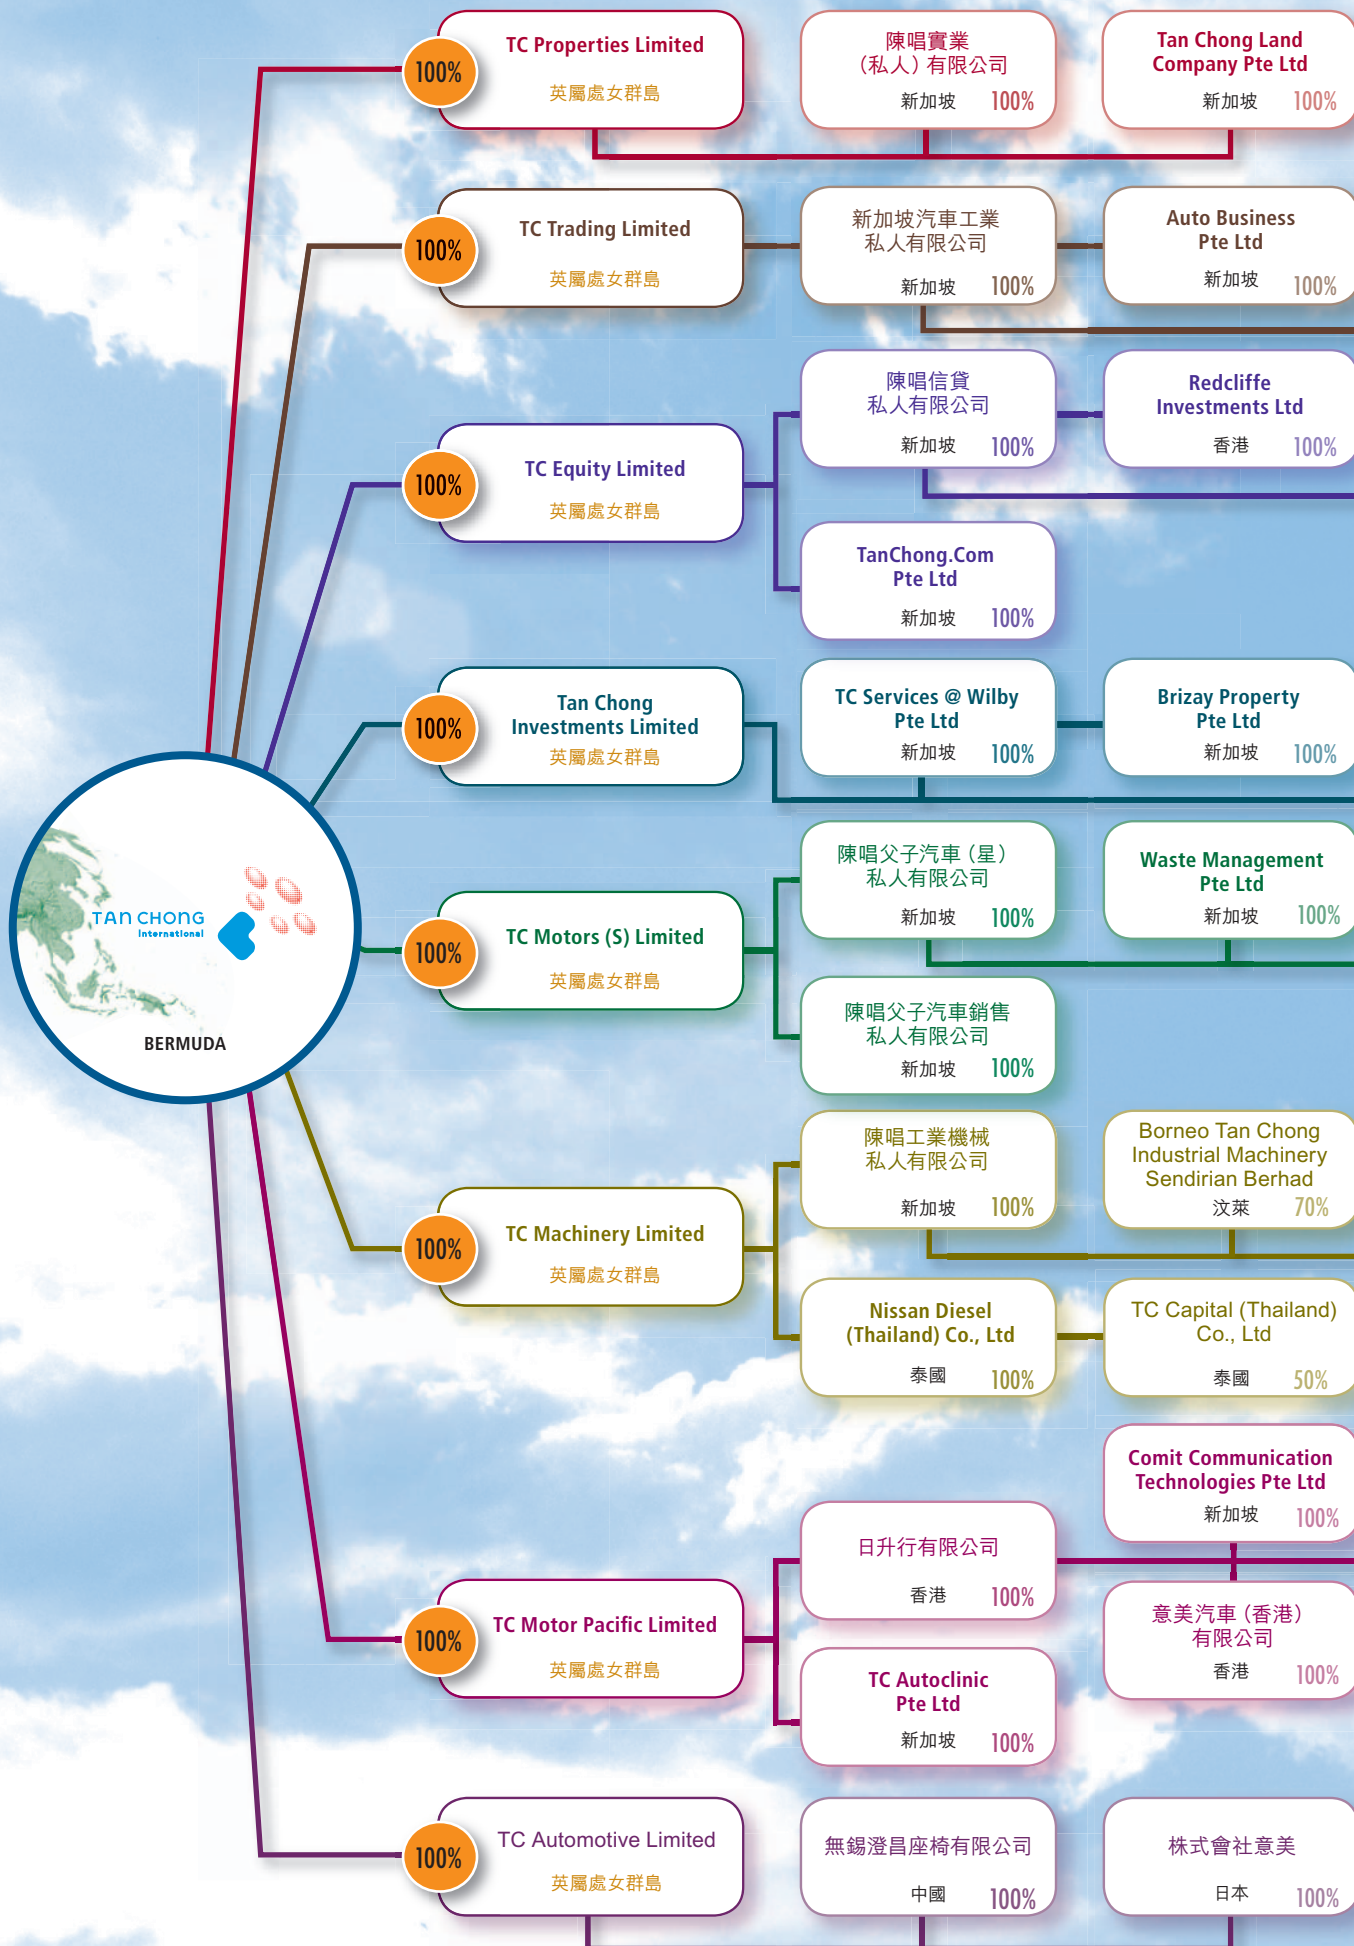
TAN CHONG International

BERMUDA

100%
TC Properties Limited
英屬處女群島

陳唱實業（私人）有限公司
新加坡 100%

Tan Chong Land Company Pte Ltd
新加坡 100%

100%
TC Trading Limited
英屬處女群島

新加坡汽車工業私人有限公司
新加坡 100%

Auto Business Pte Ltd
新加坡 100%

100%
TC Equity Limited
英屬處女群島

陳唱信貸私人有限公司
新加坡 100%

Redcliffe Investments Ltd
香港 100%

TanChong.Com Pte Ltd
新加坡 100%

100%
Tan Chong Investments Limited
英屬處女群島

TC Services @ Wilby Pte Ltd
新加坡 100%

Brizay Property Pte Ltd
新加坡 100%

100%
TC Motors (S) Limited
英屬處女群島

陳唱父子汽車（星）私人有限公司
新加坡 100%

Waste Management Pte Ltd
新加坡 100%

陳唱父子汽車銷售私人有限公司
新加坡 100%

100%
TC Machinery Limited
英屬處女群島

陳唱工業機械私人有限公司
新加坡 100%

Borneo Tan Chong Industrial Machinery Sendirian Berhad
汶萊 70%

Nissan Diesel (Thailand) Co., Ltd
泰國 100%

TC Capital (Thailand) Co., Ltd
泰國 50%

Comit Communication Technologies Pte Ltd
新加坡 100%

100%
TC Motor Pacific Limited
英屬處女群島

日升行有限公司
香港 100%

意美汽車（香港）有限公司
香港 100%

TC Autoclinic Pte Ltd
新加坡 100%

100%
TC Automotive Limited
英屬處女群島

無錫澄昌座椅有限公司
中國 100%

株式會社意美
日本 100%